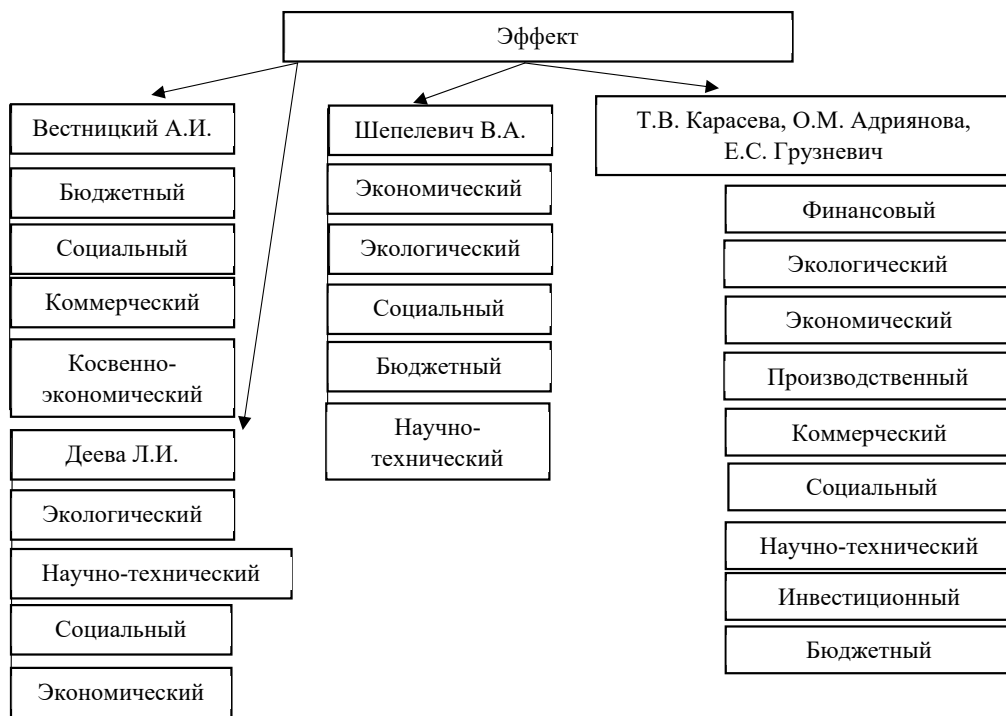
Эффект

Вестницкий А.И.

Бюджетный

Социальный

Коммерческий

Косвенно-экономический

Деева Л.И.

Экологический

Научно-технический

Социальный

Экономический

Шепелевич В.А.

Экономический

Экологический

Социальный

Бюджетный

Научно-технический

Т.В. Карасева, О.М. Адриянова, Е.С. Грузневич

Финансовый

Экологический

Экономический

Производственный

Коммерческий

Социальный

Научно-технический

Инвестиционный

Бюджетный